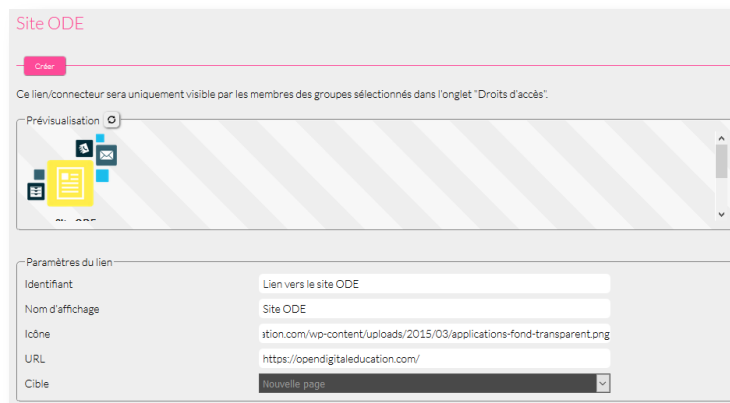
Site ODE

Créer

Ce lien/connecteur sera uniquement visible par les membres des groupes sélectionnés dans l'onglet "Droits d'accès".

Prévisualisation

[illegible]

Paramètres du lien

| Identifiant | Lien vers le site ODE |
|---|---|
| Nom d'affichage | Site ODE |
| Icône | ation.com/wp-content/uploads/2015/03/applications-fond-transparent.png |
| URL | https://opendigitaleducation.com/ |
| Cible | Nouvelle page |